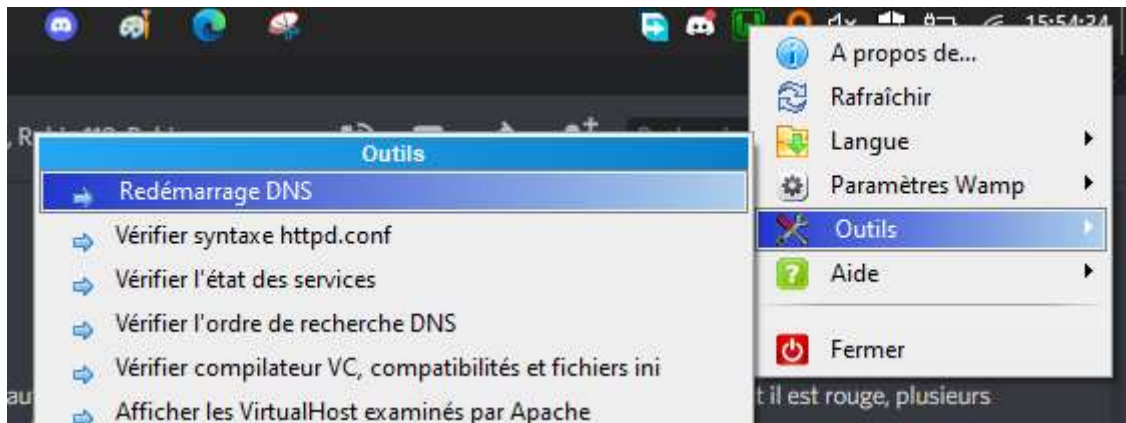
15:54:24

A propos de...
Rafraîchir
Langue
Paramètres Wamp
Outils
Aide
Fermer

Outils
Redémarrage DNS
Vérifier syntaxe httpd.conf
Vérifier l'état des services
Vérifier l'ordre de recherche DNS
Vérifier compilateur VC, compatibilités et fichiers ini
Afficher les VirtualHost examinés par Apache

t il est rouge, plusieurs